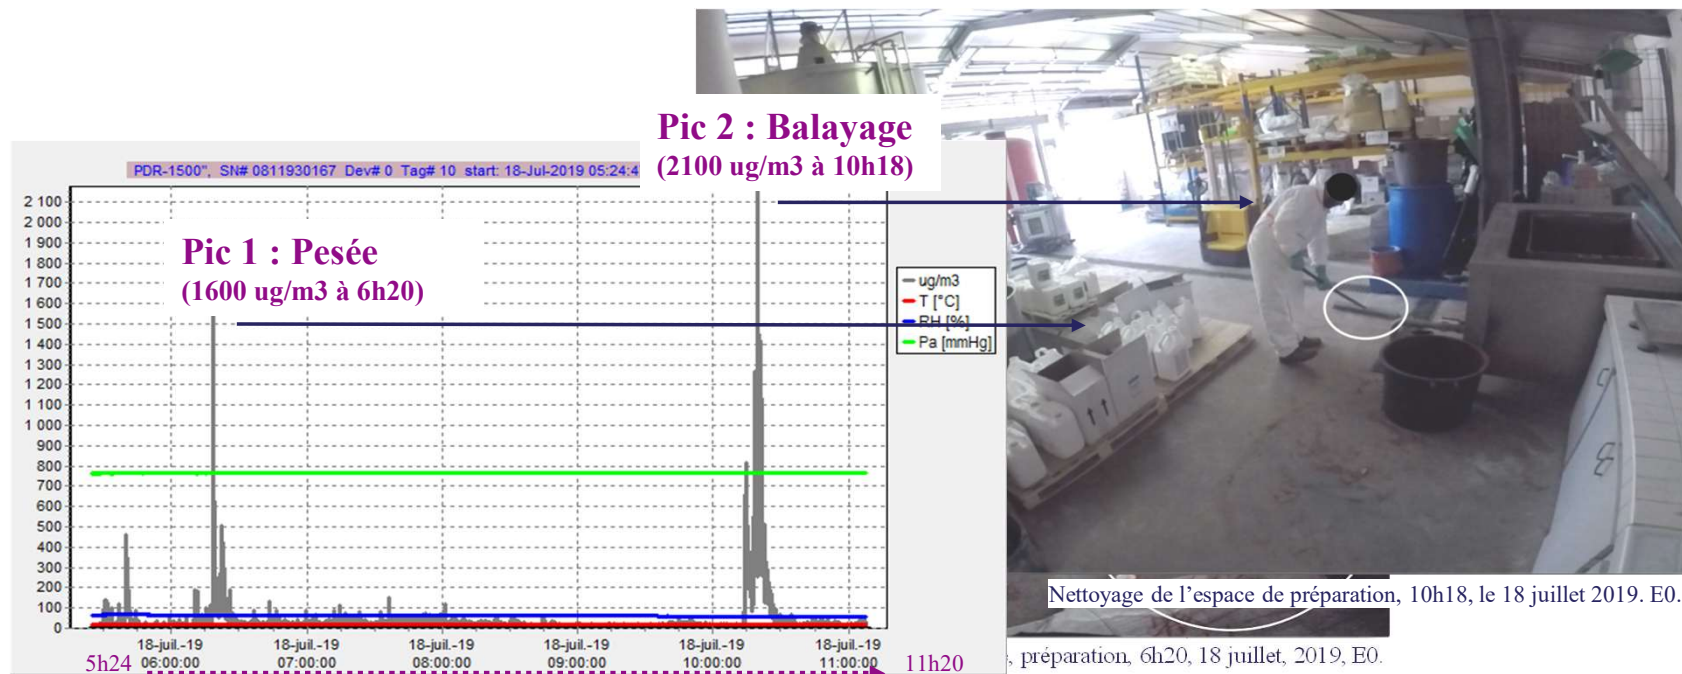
PDR-1500", SN# 0811930167 Dev# 0 Tag# 10 start: 18-Jul-2019 05:24:4

Pic 2 : Balayage
(2100 ug/m3 à 10h18)

Pic 1 : Pesée
(1600 ug/m3 à 6h20)

2 100
2 000
1 900
1 800
1 700
1 600
1 500
1 400
1 300
1 200
1 100
1 000
900
800
700
600
500
400
300
200
100
0

ug/m3
T [°C]
RH [%]
Pa [mmHg]

18-juil.-19 06:00:00
18-juil.-19 07:00:00
18-juil.-19 08:00:00
18-juil.-19 09:00:00
18-juil.-19 10:00:00
18-juil.-19 11:00:00

5h24
11h20

Nettoyage de l'espace de préparation, 10h18, le 18 juillet 2019. E0.

, préparation, 6h20, 18 juillet, 2019, E0.